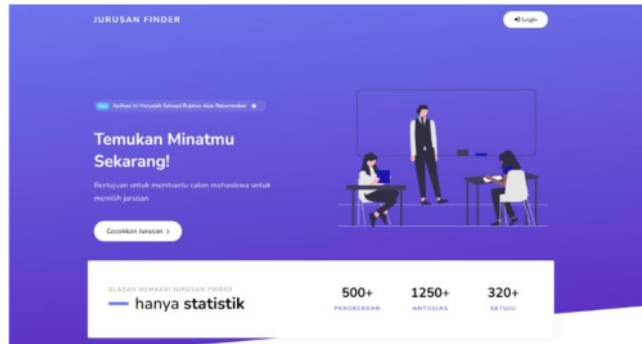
JURUSAN FINDER

Login

Info Aplikasi Ini Hanyalah Sebagai Rujukan Atau Rekomendasi

Temukan Minatmu Sekarang!

Bertujuan untuk membantu calon mahasiswa untuk memilih jurusan

Cocokkan Jurusan >

ALASAN MEMAKAI JURUSAN FINDER

hanya statistik

500+
PENGECEKAN

1250+
ANTUSIAS

320+
SETUJU